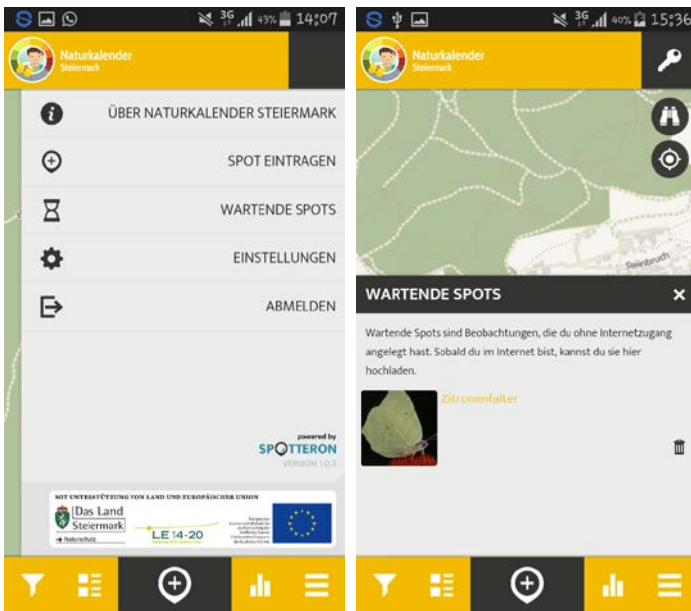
3G 43% 14:07

Naturkalender
Steiermark

ÜBER NATURKALENDER STEIERMARK

SPOT EINTRAGEN

WARTENDE SPOTS

EINSTELLUNGEN

ABMELDEN

powered by
SPOTTERON
VERSION 1.0.3

MIT UNTERSTÜTZUNG VON LAND UND EUROPÄISCHER UNION
Das Land Steiermark
→ Naturschutz
LE 14-20
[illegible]

3G 40% 15:36

Naturkalender
Steiermark

Steinbruch

WARTENDE SPOTS

Wartende Spots sind Beobachtungen, die du ohne Internetzugang angelegt hast. Sobald du im Internet bist, kannst du sie hier hochladen.

Zitronenfalter